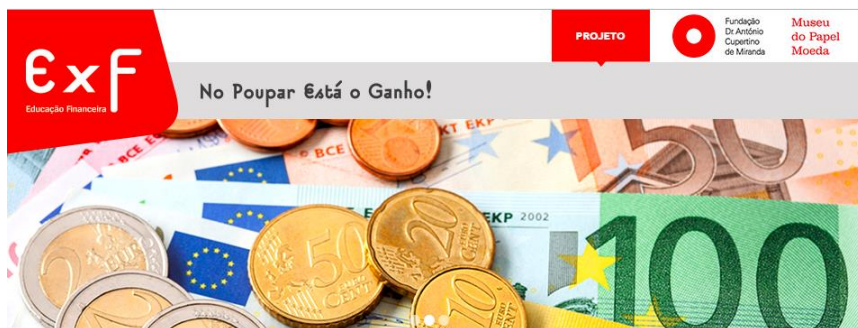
ExF
Educação Financeira

PROJETO

Fundação Dr António Cupertino de Miranda

Museu do Papel Moeda

No Poupar Está o Ganho!

BCE ECB EZB EKT EKP

EKP 2002

50 EURO CENT

20 EURO CENT

10 EURO CENT

2

100

50